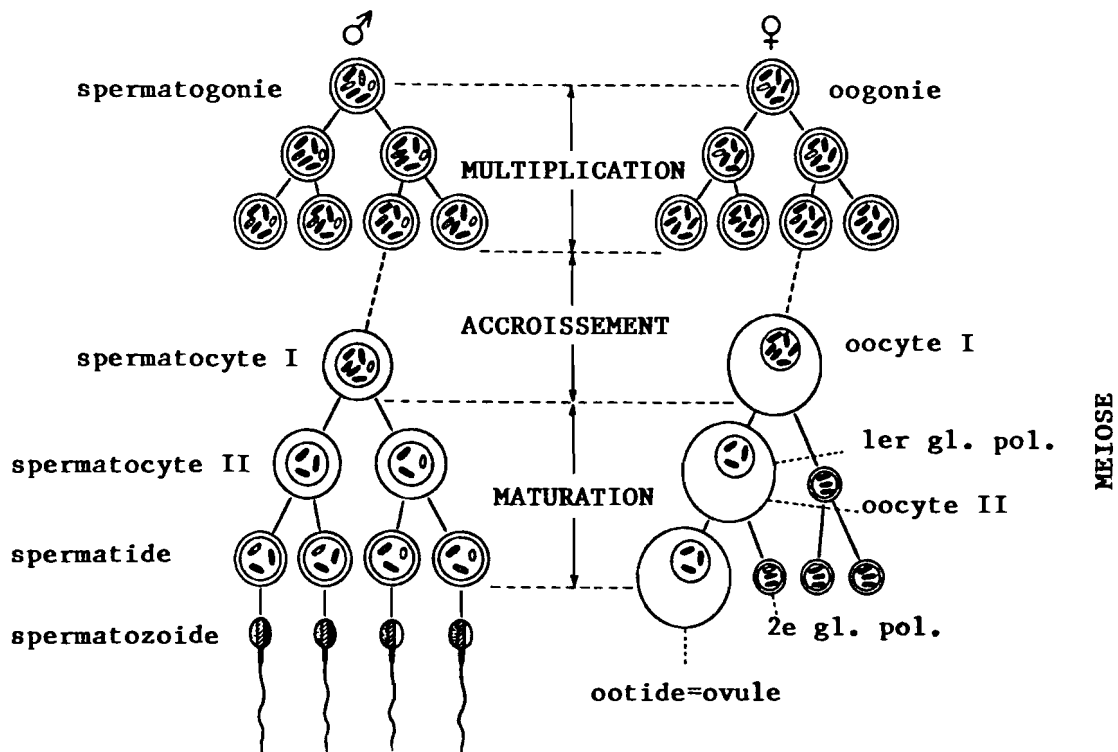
♂

♀

spermatogonie

oogonie

MULTIPLICATION

ACCROISSEMENT

spermatocyte I

oocyte I

MEIOSE

spermatocyte II

1er gl. pol.

MATURATION

oocyte II

spermatide

spermatozoide

2e gl. pol.

ootide=ovule